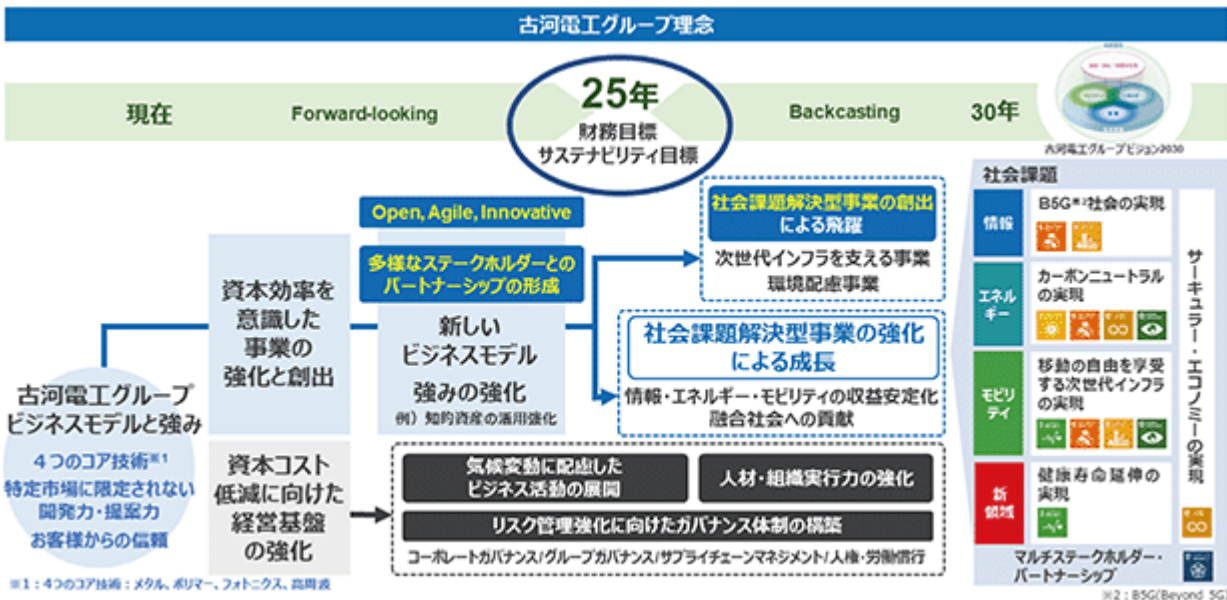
古河電工グループ理念

現在

Forward-looking

25年

財務目標
サステナビリティ目標

Backcasting

30年

古河電工グループビジョン2030

社会課題

情報

B5G※2社会の実現

エネルギー

カーボンニュートラルの実現

モビリティ

移動の自由を享受する次世代インフラの実現

新領域

健康寿命延伸の実現

サーキュラー・エコノミーの実現

マルチステークホルダー・パートナーシップ

Open, Agile, Innovative

多様なステークホルダーとのパートナーシップの形成

社会課題解決型事業の創出による飛躍

次世代インフラを支える事業
環境配慮事業

資本効率を意識した事業の強化と創出

新しいビジネスモデル

強みの強化
例）知的資産の活用強化

社会課題解決型事業の強化による成長

情報・エネルギー・モビリティの収益安定化
融合社会への貢献

古河電工グループビジネスモデルと強み

4つのコア技術※1
特定市場に限定されない開発力・提案力
お客様からの信頼

資本コスト低減に向けた経営基盤の強化

気候変動に配慮したビジネス活動の展開

人材・組織実行力の強化

リスク管理強化に向けたガバナンス体制の構築

コーポレートガバナンス/グループガバナンス/サプライチェーンマネジメント/人権・労働慣行

※1：4つのコア技術：メタル、ポリマー、フォトニクス、高周波

※2：B5G(Beyond 5G)